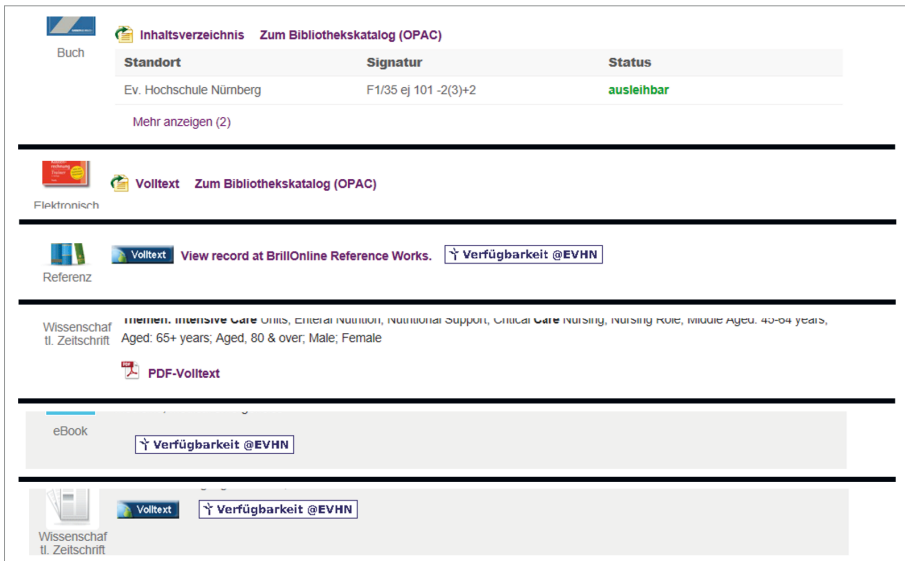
Buch

Inhaltsverzeichnis Zum Bibliothekskatalog (OPAC)

| Standort | Signatur | Status |
|---|---|---|
| Ev. Hochschule Nürnberg | F1/35 ej 101 -2(3)+2 | ausleihbar |

Mehr anzeigen (2)

Elektronisch

Volltext Zum Bibliothekskatalog (OPAC)

Referenz

Volltext View record at BrillOnline Reference Works. Verfügbarkeit @EVHN

Wissenschaftl. Zeitschrift

Themen: Intensive Care Units, Enteral Nutrition, Nutritional Support, Critical Care Nursing, Nursing Role, Middle Aged: 45-64 years, Aged: 65+ years; Aged, 80 & over; Male; Female

PDF-Volltext

eBook

Verfügbarkeit @EVHN

Wissenschaftl. Zeitschrift

Volltext Verfügbarkeit @EVHN